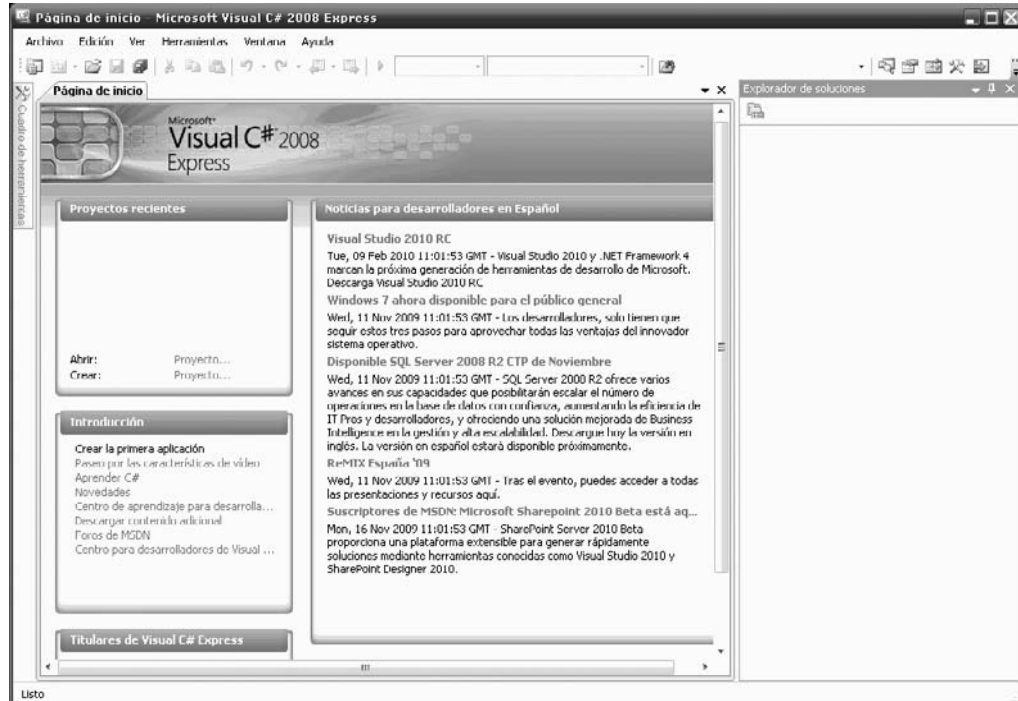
Página de inicio - Microsoft Visual C# 2008 Express

Archivo Edición Ver Herramientas Ventana Ayuda

Cuadro de herramientas

Página de inicio

Explorador de soluciones

Microsoft® Visual C# 2008 Express

Proyectos recientes

Abrir: Proyecto...
Crear: Proyecto...

Noticias para desarrolladores en Español

Visual Studio 2010 RC
Tue, 09 Feb 2010 11:01:53 GMT - Visual Studio 2010 y .NET Framework 4 marcan la próxima generación de herramientas de desarrollo de Microsoft. Descarga Visual Studio 2010 RC

Windows 7 ahora disponible para el público general
Wed, 11 Nov 2009 11:01:53 GMT - Los desarrolladores, solo tienen que seguir estos tres pasos para aprovechar todas las ventajas del innovador sistema operativo.

Disponible SQL Server 2008 R2 CTP de Noviembre
Wed, 11 Nov 2009 11:01:53 GMT - SQL Server 2008 R2 ofrece varios avances en sus capacidades que posibilitarán escalar el número de operaciones en la base de datos con confianza, aumentando la eficiencia de IT Pros y desarrolladores, y ofreciendo una solución mejorada de Business Intelligence en la gestión y alta escalabilidad. Descargue hoy la versión en inglés. La versión en español estará disponible próximamente.

ReMIX España '09
Wed, 11 Nov 2009 11:01:53 GMT - Tras el evento, puedes acceder a todas las presentaciones y recursos aquí.

Suscriptores de MSDN: Microsoft Sharepoint 2010 Beta está aq...
Mon, 16 Nov 2009 11:01:53 GMT - SharePoint Server 2010 Beta proporciona una plataforma extensible para generar rápidamente soluciones mediante herramientas conocidas como Visual Studio 2010 y SharePoint Designer 2010.

Introducción

Crear la primera aplicación
Pasear por las características de vídeo
Aprender C#
Novedades
Centro de aprendizaje para desarrolla...
Descargar contenido adicional
Foros de MSDN
Centro para desarrolladores de Visual ...

Titulares de Visual C# Express

Listo